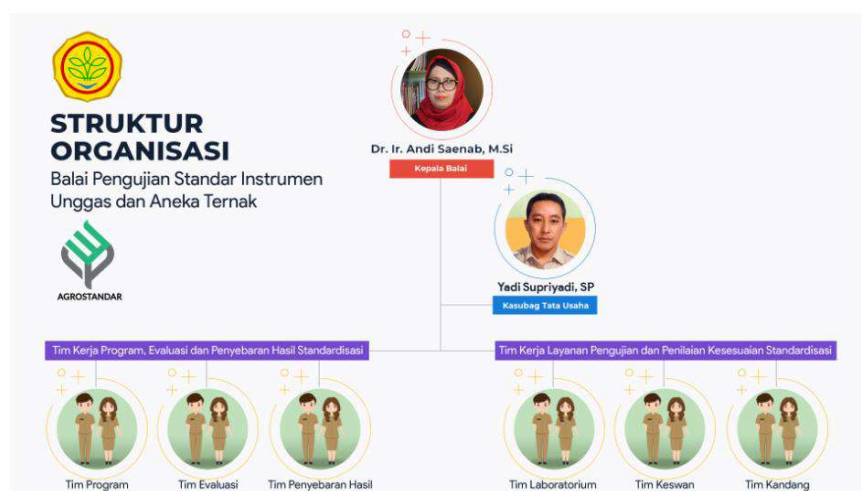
STRUKTUR ORGANISASI
Balai Pengujian Standar Instrumen Unggas dan Aneka Ternak

AGROSTANDAR

Dr. Ir. Andi Saenab, M.Si
Kepala Balai

Yadi Supriyadi, SP
Kasubag Tata Usaha

Tim Kerja Program, Evaluasi dan Penyebaran Hasil Standardisasi

Tim Kerja Layanan Pengujian dan Penilaian Kesesuaian Standardisasi

Tim Program
Tim Evaluasi
Tim Penyebaran Hasil
Tim Laboratorium
Tim Keswan
Tim Kandang